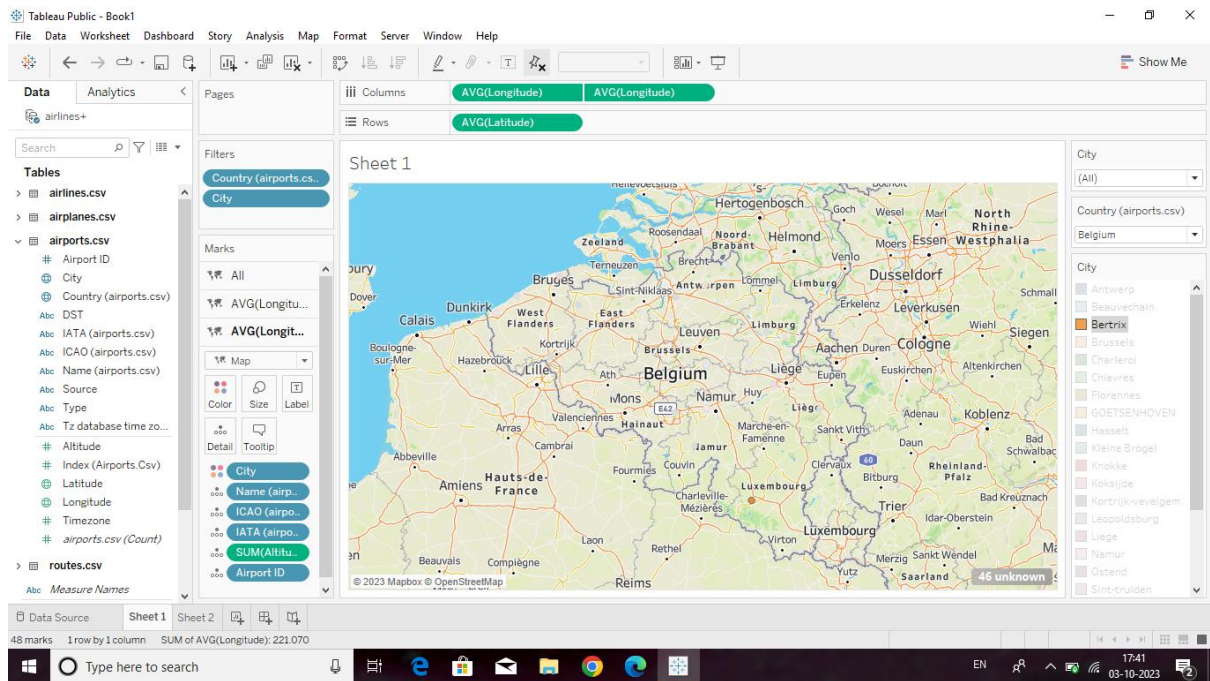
Tableau Public - Book1

File Data Worksheet Dashboard Story Analysis Map Format Server Window Help

Show Me

Data Analytics

airlines+

Search

Tables

airlines.csv
airplanes.csv
airports.csv
Airport ID
City
Country (airports.csv)
DST
IATA (airports.csv)
ICAO (airports.csv)
Name (airports.csv)
Source
Type
Tz database time zo...
Altitude
Index (Airports.Csv)
Latitude
Longitude
Timezone
airports.csv (Count)
routes.csv
Measure Names

Pages

Columns AVG(Longitude) AVG(Longitude)

Rows AVG(Latitude)

Filters
Country (airports.cs..
City

Marks
All
AVG(Longitu...
AVG(Longit...
Map
Color Size Label
Detail Tooltip
City
Name (airp..
ICAO (airpo..
IATA (airpo..
SUM(Altitu..
Airport ID

Sheet 1

Hertogenbosch Goch Wesel Marl North Rhine-Westphalia Zeeland Roosendaal Noord-Brabant Helmond Moers Essen Venlo Terneuzen Brecht Dusseldorf Bruges Sint-Niklaas Antwerpen Lommel Limburg Schmall Dover Dunkirk Erkelenz Leverkusen West Flanders East Flanders Calais Leuven Limburg Wiehl Siegen Boulogne-sur-Mer Kortrijk Brussels Aachen Duren Cologne Hazebrouck Lille Ath Belgium Liège Eupen Euskirchen Altenkirchen Mons Namur Huy Liège E42 Valenciennes Hainaut Adenau Koblenz Arras Cambrai Marche-en-Famenne Sankt Vith Daun Bad Schwalbac Abbeville Jamur Clervaux 60 Rheinland-Pfalz Fourmies Couvin Bitburg Amiens Hauts-de-France Luxembourg Charleville-Mézières Trier Bad Kreuznach Idar-Oberstein Luxembourg Laon Virton Rethel Beauvais Compiègne Merzig Sankt Wendel Yutz Saarland Reims

© 2023 Mapbox © OpenStreetMap

46 unknown

City
(All)

Country (airports.csv)
Belgium

City
Antwerp
Beauvechain
Bertrix
Brussels
Charleroi
Chievres
Florennes
GOETSENHOVEN
Hasselt
Kleine Brogel
Knokke
Koksijde
Kortrijk-vevelgem
Leopoldsburg
Liege
Namur
Ostend
Sint-truiden

Data Source Sheet 1 Sheet 2

48 marks 1 row by 1 column SUM of AVG(Longitude): 221.070

Type here to search

EN 17:41 03-10-2023